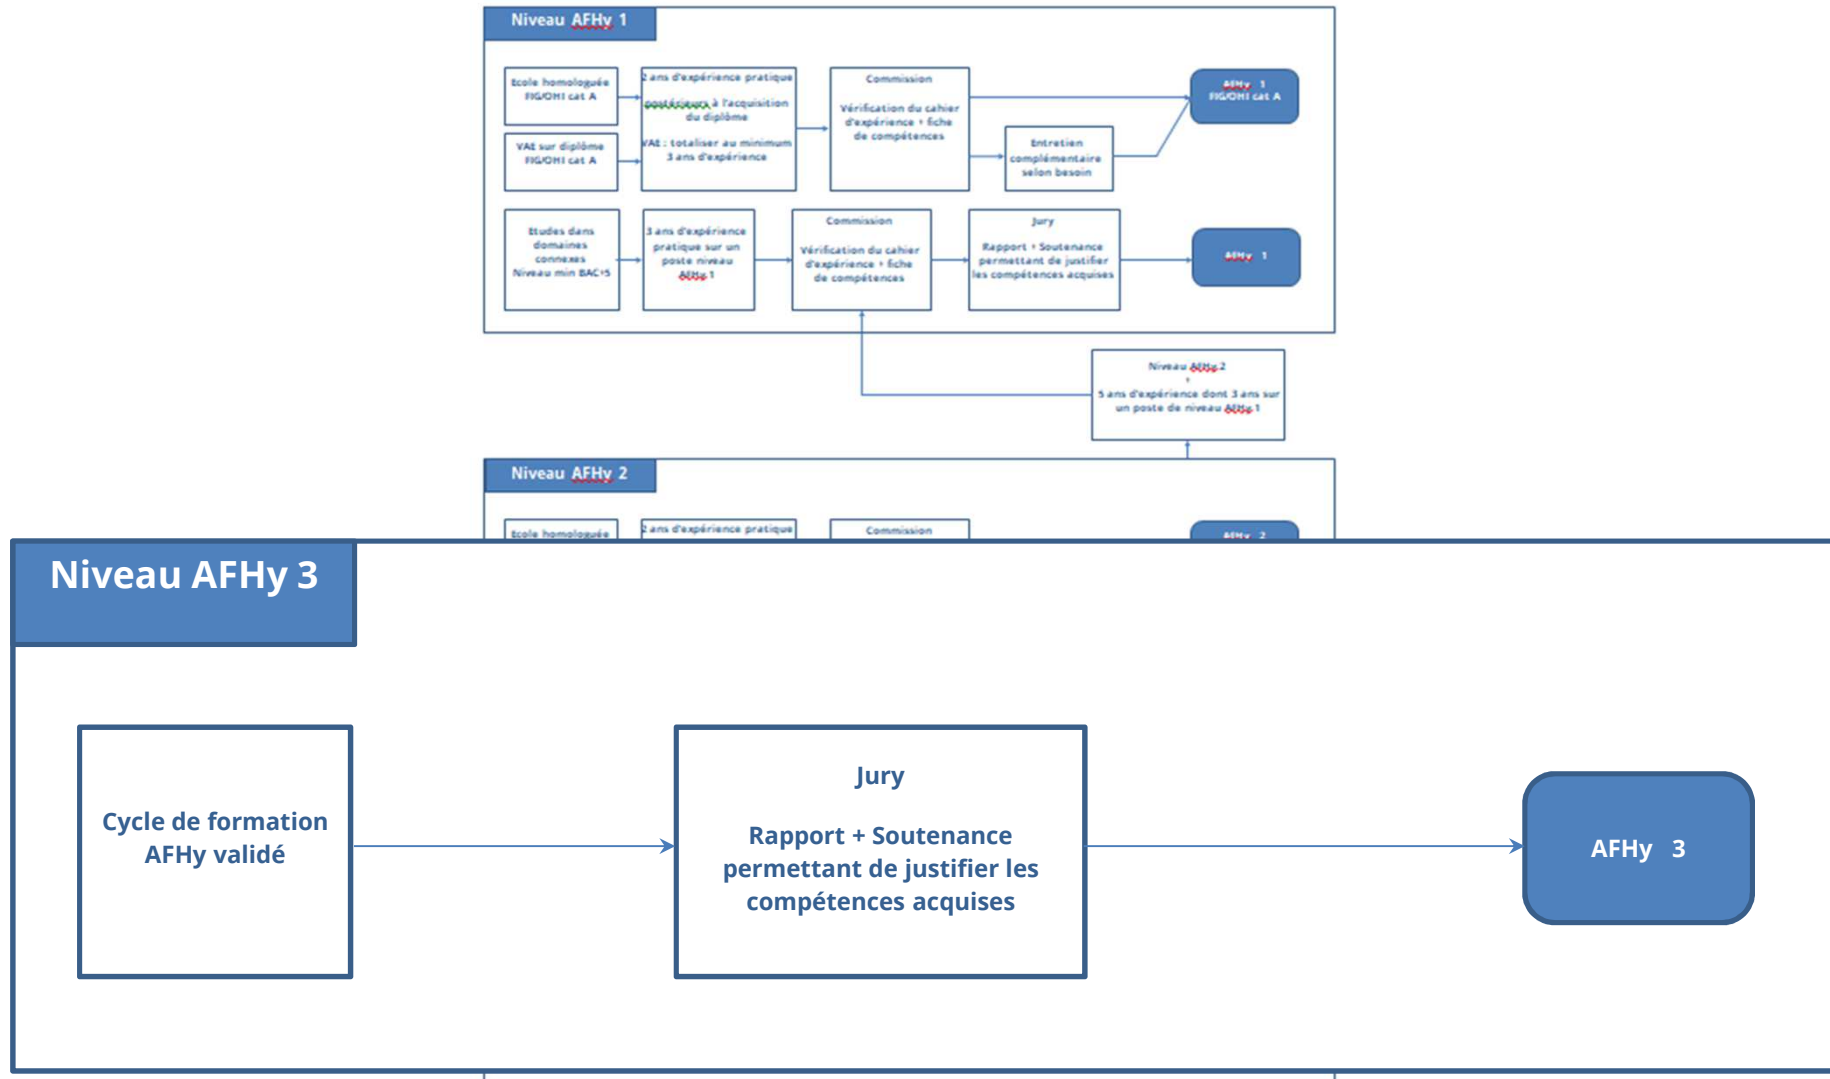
Niveau AFHy 1

Ecole homologuée FIG/OHI cat A

VAE sur diplôme FIG/OHI cat A

2 ans d'expérience pratique postérieurs à l'acquisition du diplôme

VAE : totaliser au minimum 3 ans d'expérience

Commission

Vérification du cahier d'expérience + fiche de compétences

Entretien complémentaire selon besoin

AFHy 1 FIG/OHI cat A

Etudes dans domaines connexes Niveau min BAC+5

3 ans d'expérience pratique sur un poste niveau AFHy 1

Commission

Vérification du cahier d'expérience + fiche de compétences

Jury

Rapport + Soutenance permettant de justifier les compétences acquises

AFHy 1

Niveau AFHy 2 + 5 ans d'expérience dont 3 ans sur un poste de niveau AFHy 1

Niveau AFHy 2

Ecole homologuée

2 ans d'expérience pratique

Commission

AFHy 2

Niveau AFHy 3

Cycle de formation AFHy validé

Jury

Rapport + Soutenance permettant de justifier les compétences acquises

AFHy 3